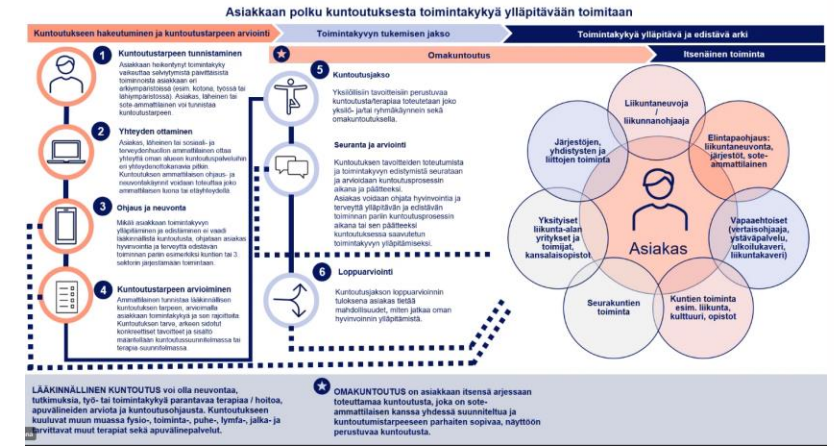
Asiakkaan polku kuntoutuksesta toimintakykyä ylläpitävään toimintaan

Kuntoutukseen hakeutuminen ja kuntoutustarpeen arviointi

Toimintakyvyn tukemisen jakso

Toimintakykyä ylläpitävä ja edistävä arki

Omakuntoutus

Itsenäinen toiminta

1 Kuntoutustarpeen tunnistaminen

Asiakkaan heikentynyt toimintakyky vaikuttaa selviytymistä päivittäisistä toiminnoista asiakkaan eri arkiympäristöissä (esim. kotona, työssä tai lähiympäristössä). Asiakas, läheinen tai sote-ammattilainen voi tunnistaa kuntoutustarpeen.

2 Yhteyden ottaminen

Asiakas, läheinen tai sosiaali- ja terveydenhuollon ammattilainen ottaa yhteyttä oman alueen kuntoutuspalveluihin tai yhteydenottolomakkeen kautta. Kuntoutuksen ammattilaisen ohjaus- ja neuvontakäynnit voidaan toteuttaa joko ammattilaisen luona tai etäyhteydellä.

3 Ohjaus ja neuvonta

Mikäli asiakkaan toimintakyvyn ylläpitäminen ja edistäminen ei vaadi lääkinnällistä kuntoutusta, ohjataan asiakas hyvinvointia ja terveyttä edistävän toiminnan pariin esimerkiksi kuntien tai 3. sektorin järjestämään toimintaan.

4 Kuntoutustarpeen arvioiminen

Ammattilainen tunnistaa lääkinnällisen kuntoutuksen tarpeen, arvioimalla asiakkaan toimintakykyä ja sen rajoitteita. Kuntoutuksen tarve, arkeen sidotut konkreettiset tavoitteet ja sisältö määritellään kuntoutussuunnitelmassa tai terapia-suunnitelmassa.

5 Kuntoutusjakso

Yksilöllisiin tavoitteisiin perustuvaa kuntoutusta/terapiaa toteutetaan joko yksilö- ja/tai ryhmäkäynneinä sekä omakuntoutuksella.

Seuranta ja arviointi

Kuntoutuksen tavoitteiden toteutumista ja toimintakyvyn edistymistä seurataan ja arvioidaan kuntoutusprosessin aikana ja päätteeksi.
Asiakas voidaan ohjata hyvinvointia ja terveyttä ylläpitävän ja edistävän toiminnan pariin kuntoutusprosessin aikana tai sen päätteeksi kuntoutuksessa saavutetun toimintakyvyn ylläpitämiseksi.

6 Loppuarviointi

Kuntoutusjakson loppuarvioinnin tuloksena asiakas tietää mahdollisuudet, miten jatkaa oman hyvinvoinnin ylläpitämistä.

Asiakas

Liikuntaneuvoja / liikunnanohjaaja

Elintapaohjaus: liikuntaneuvonta, järjestöt, sote-ammattilainen

Vapaaehtoiset (vertaisohjaaja, ystäväpalvelu, ulkoilukaveri, liikuntakaveri)

Kuntien toiminta esim. liikunta, kulttuuri, opistot

Seurakuntien toiminta

Yksityiset liikunta-alan yritykset ja toimijat, kansalaisopistot

Järjestöjen, yhdistysten ja liittojen toiminta

LÄÄKINNÄLLINEN KUNTOUTUS voi olla neuvontaa, tutkimuksia, työ- tai toimintakykyä parantavaa terapiaa / hoitoa, apuvälineiden arviota ja kuntoutusohjausta. Kuntoutukseen kuuluvat muun muassa fysio-, toiminta-, puhe-, lymfa-, jalka- ja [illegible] tarvittavat muut terapiat sekä apuvälinepalvelut.

OMAKUNTOUTUS on asiakkaan itsensä arjessaan toteuttamaa kuntoutusta, joka on sote-ammattilaisen kanssa yhdessä suunniteltua ja kuntoutumistarpeeseen parhaiten sopivaa, näyttöön perustuvaa kuntoutusta.